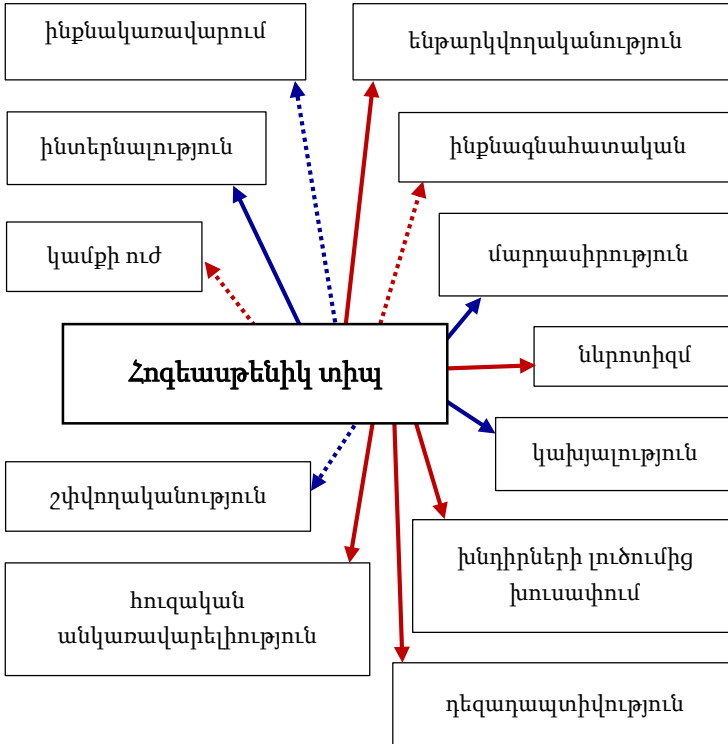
ինքնակառավարում

ենթարկվողականություն

ինտերնալություն

ինքնագնահատական

կամքի ուժ

մարդասիրություն

Հոգեասթենիկ տիպ

նևրոտիզմ

կախյալություն

շփվողականություն

խնդիրների լուծումից խուսափում

հուզական անկառավարելիություն

դեզադապտիվություն